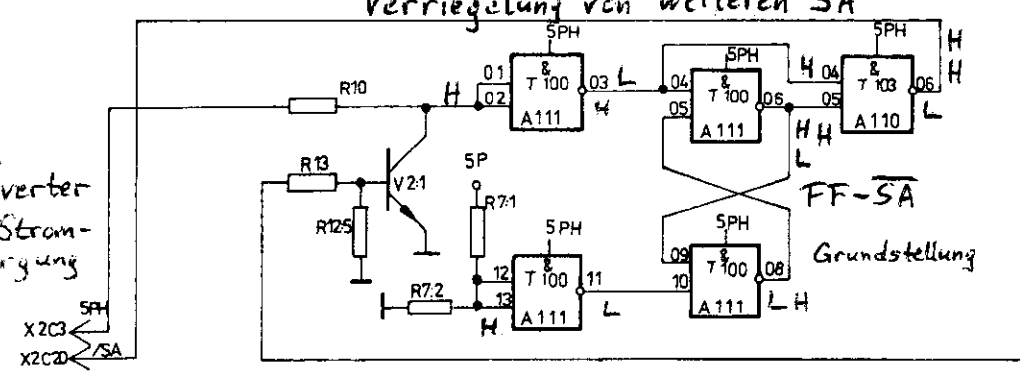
Verriegelung von weiteren SA

5PH
&
T 100
01
02
03
A111
L
H
H
R10

5PH
&
T 100
04
05
06
A111
H H
L

5PH
&
T 103
H 04
05
06
A110
L
H
H

verter
Strom-
rgung

R13
V2:1
R12:5
5P
R7:1

5 PH
&
T 100
12
13
11
A111
L
H
R7:2

5PH
&
T 100
09
10
08
A111
L H

$FF-\overline{SA}$

Grundstellung

5PH
X2C3
X2C20
/SA